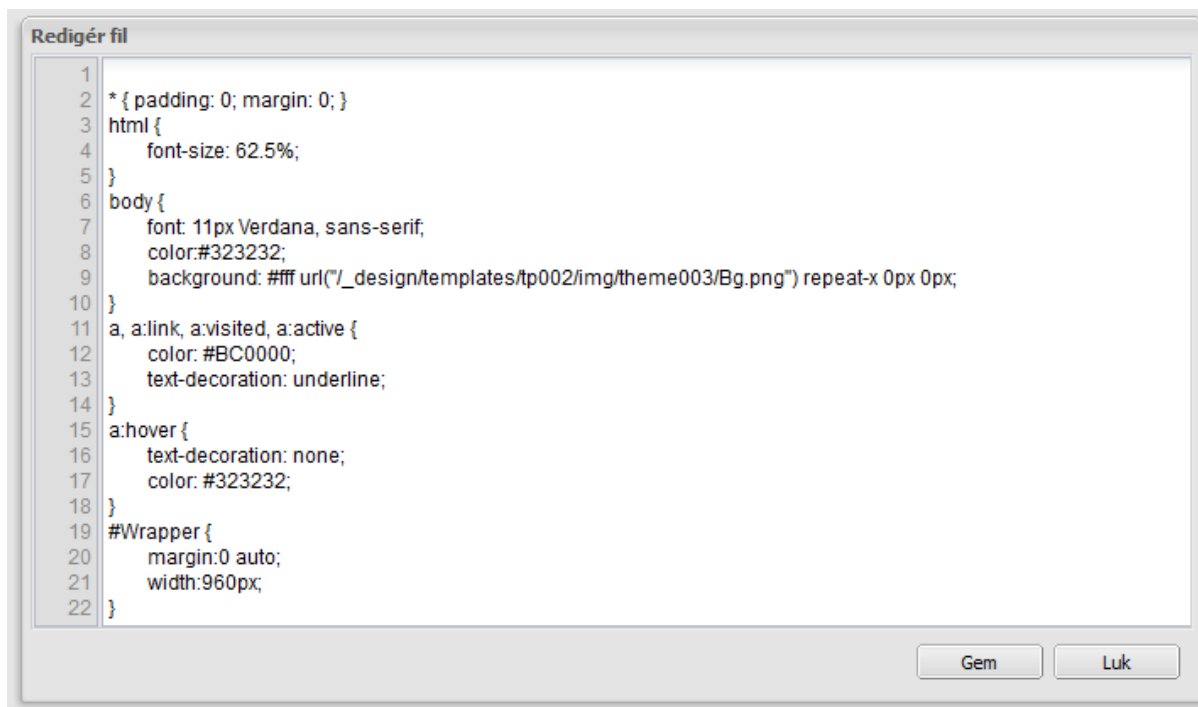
Redigér fil

1
2 * { padding: 0; margin: 0; }
3 html {
4 font-size: 62.5%;
5 }
6 body {
7 font: 11px Verdana, sans-serif;
8 color:#323232;
9 background: #fff url("/_design/templates/tp002/img/theme003/Bg.png") repeat-x 0px 0px;
10 }
11 a, a:link, a:visited, a:active {
12 color: #BC0000;
13 text-decoration: underline;
14 }
15 a:hover {
16 text-decoration: none;
17 color: #323232;
18 }
19 #Wrapper {
20 margin:0 auto;
21 width:960px;
22 }

Gem Luk